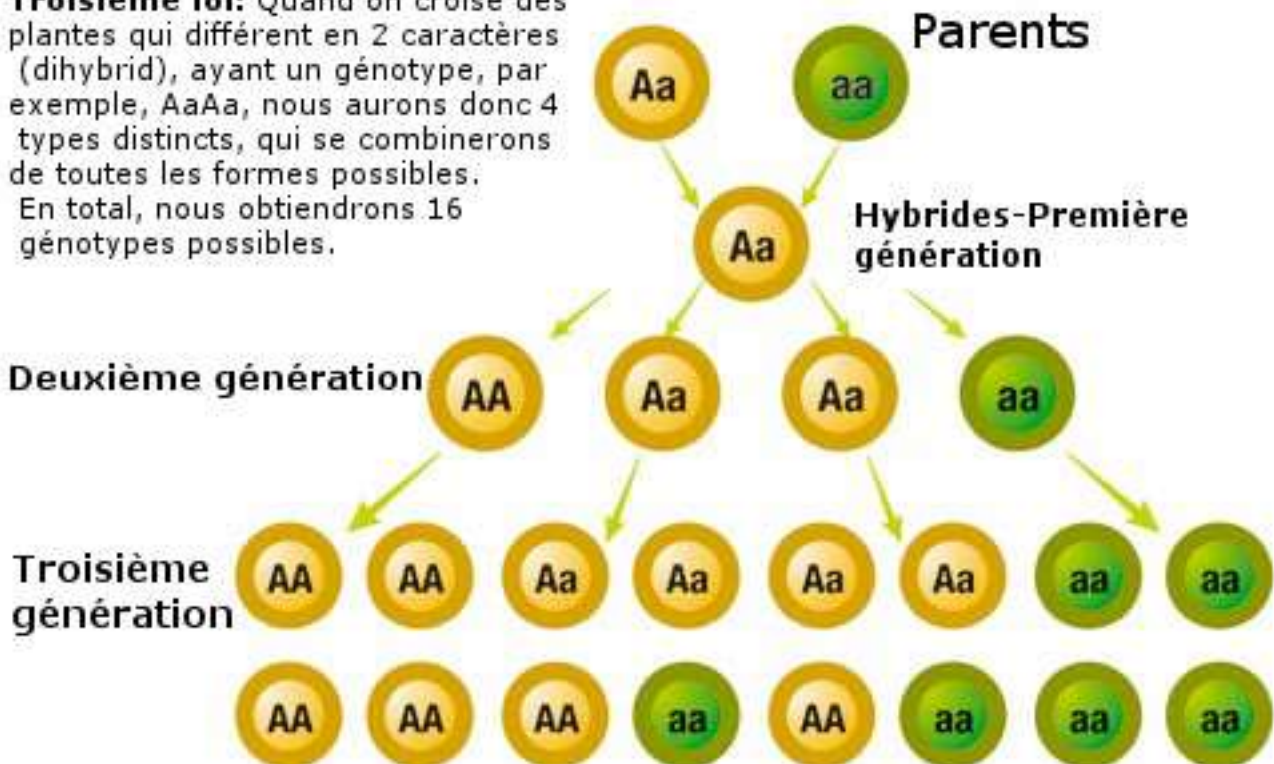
Troisième loi: Quand on croise des plantes qui diffèrent en 2 caractères (dihybrid), ayant un génotype, par exemple, AaAa, nous aurons donc 4 types distincts, qui se combinerons de toutes les formes possibles. En total, nous obtiendrons 16 génotypes possibles.

Parents

Aa aa

Aa

Hybrides-Première génération

Deuxième génération

AA Aa Aa aa

Troisième génération

AA AA Aa Aa Aa Aa aa aa

AA AA AA aa AA aa aa aa